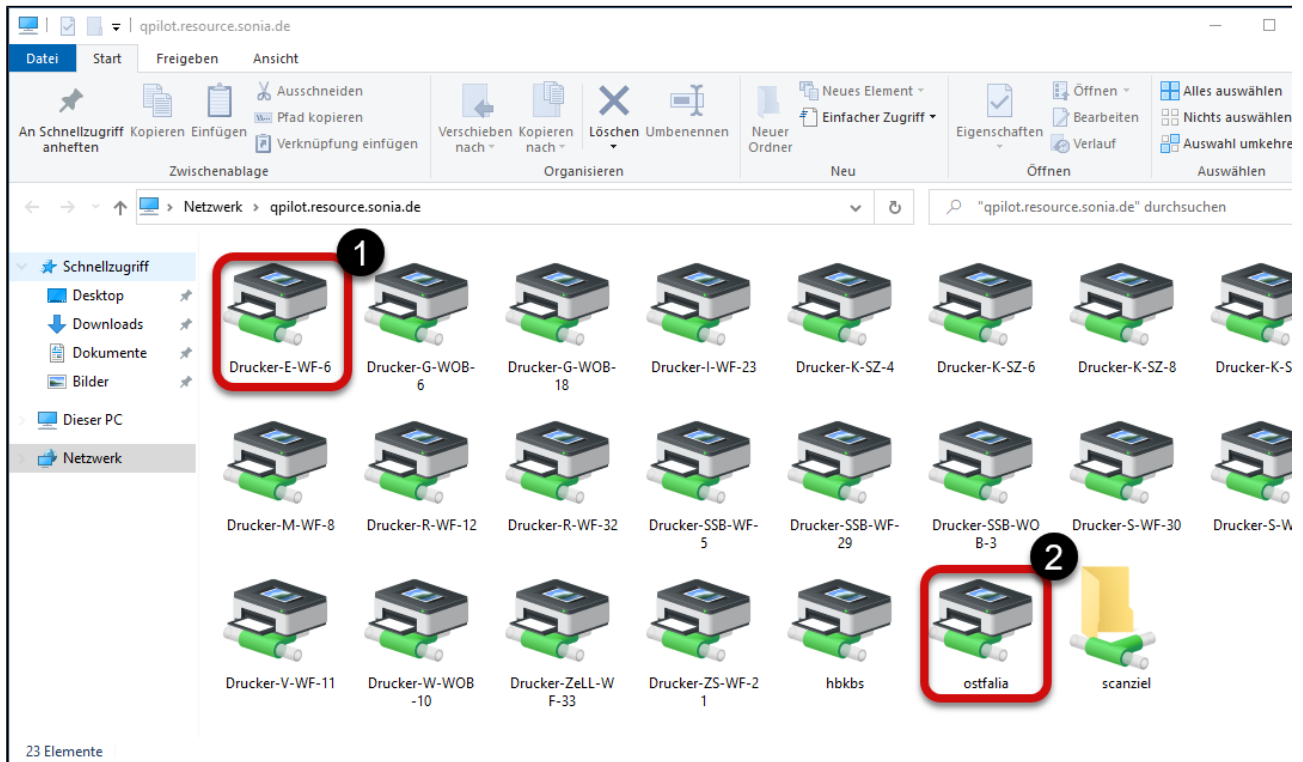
qpilot.resource.sonia.de

Datei Start Freigeben Ansicht

An Schnellzugriff anheften Kopieren Einfügen Ausschneiden Pfad kopieren Verknüpfung einfügen
Zwischenablage

Verschieben nach Kopieren nach Löschen Umbenennen
Organisieren

Neuer Ordner Neues Element Einfacher Zugriff
Neu

Eigenschaften Öffnen Bearbeiten Verlauf
Öffnen

Alles auswählen Nichts auswählen Auswahl umkehre
Auswählen

Netzwerk › qpilot.resource.sonia.de

"qpilot.resource.sonia.de" durchsuchen

Schnellzugriff
Desktop
Downloads
Dokumente
Bilder
Dieser PC
Netzwerk

1

Drucker-E-WF-6
Drucker-G-WOB-6
Drucker-G-WOB-18
Drucker-I-WF-23
Drucker-K-SZ-4
Drucker-K-SZ-6
Drucker-K-SZ-8
Drucker-K-S
Drucker-M-WF-8
Drucker-R-WF-12
Drucker-R-WF-32
Drucker-SSB-WF-5
Drucker-SSB-WF-29
Drucker-SSB-WOB-3
Drucker-S-WF-30
Drucker-S-W

2

Drucker-V-WF-11
Drucker-W-WOB-10
Drucker-ZeLL-WF-33
Drucker-ZS-WF-21
hbkbs
ostfalia
scanziel

23 Elemente